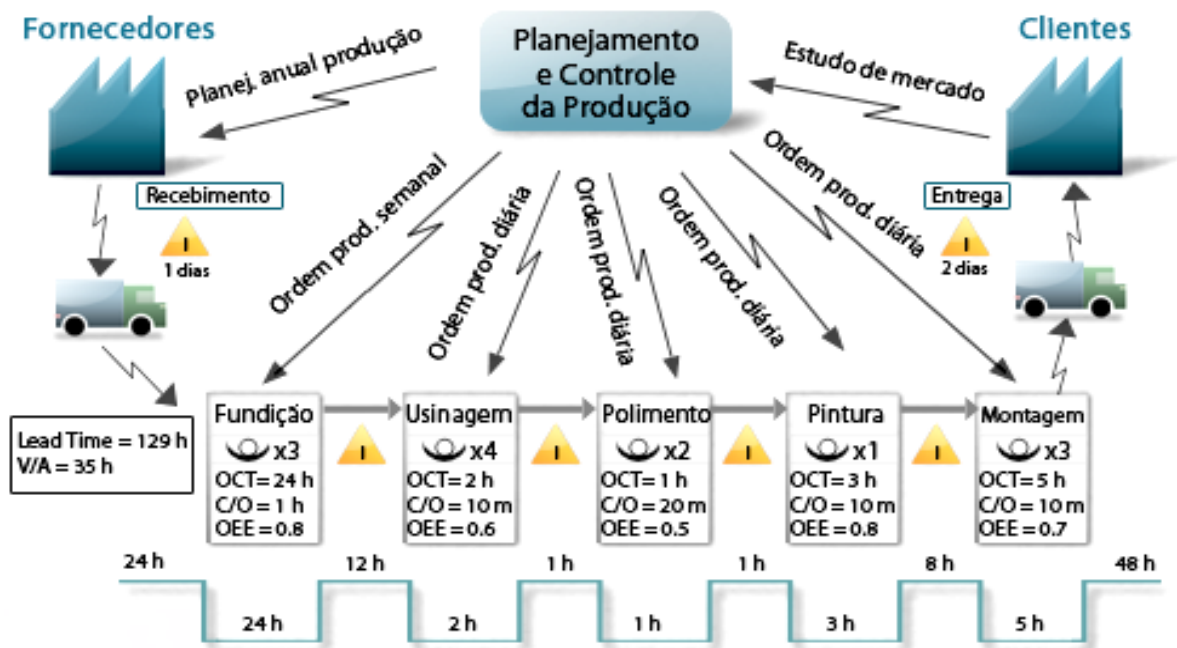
Fornecedores

Planejamento e Controle da Produção

Clientes

Planej. anual produção

Estudo de mercado

Recebimento

I
1 dias

Ordem prod. semanal

Ordem prod. diária

Ordem prod. diária

Ordem prod. diária

Ordem prod. diária

Entrega

I
2 dias

Lead Time = 129 h
V/A = 35 h

Fundição
x3
OCT= 24 h
C/O = 1 h
OEE = 0.8

I

Usinagem
x4
OCT= 2 h
C/O = 10 m
OEE = 0.6

I

Polimento
x2
OCT= 1 h
C/O = 20 m
OEE = 0.5

I

Pintura
x1
OCT= 3 h
C/O = 10 m
OEE = 0.8

I

Montagem
x3
OCT= 5 h
C/O = 10 m
OEE = 0.7

24 h
12 h
1 h
1 h
8 h
48 h

24 h
2 h
1 h
3 h
5 h